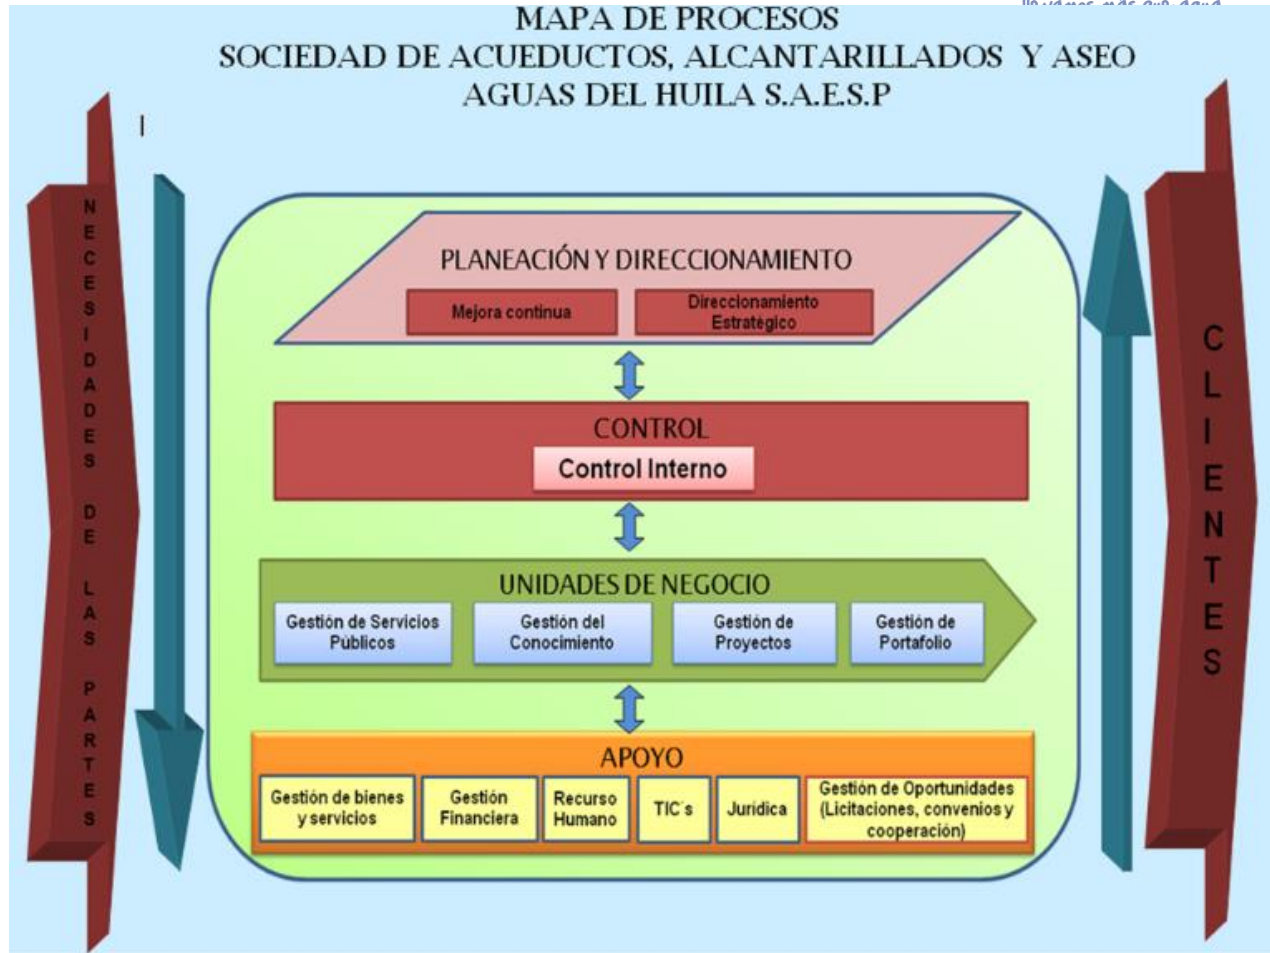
llevamos más que agua

MAPA DE PROCESOS
SOCIEDAD DE ACUEDUCTOS, ALCANTARILLADOS Y ASEO
AGUAS DEL HUILA S.A.E.S.P

NECESIDADES DE LAS PARTES

PLANEACIÓN Y DIRECCIONAMIENTO

Mejora continua

Direccionamiento Estratégico

CONTROL

Control Interno

UNIDADES DE NEGOCIO

Gestión de Servicios Públicos

Gestión del Conocimiento

Gestión de Proyectos

Gestión de Portafolio

APOYO

Gestión de bienes y servicios

Gestión Financiera

Recurso Humano

TIC´s

Jurídica

Gestión de Oportunidades (Licitaciones, convenios y cooperación)

CLIENTES